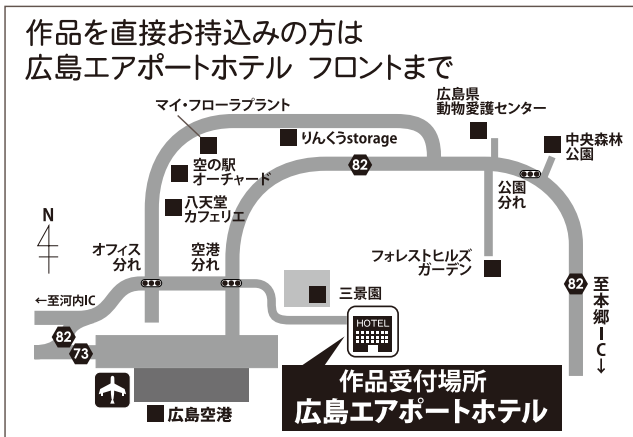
作品を直接お持込みの方は
広島エアポートホテル フロントまで

マイ・フローラプラント
りんくうstorage
広島県
動物愛護センター
中央森林
公園
82
空の駅
オーチャード
八天堂
カフェリエ
公園
分れ
N
オフィス
分れ
空港
分れ
フォレストヒルズ
ガーデン
←至河内IC
三景園
82
至本郷IC↓
HOTEL
82
73
作品受付場所
広島エアポートホテル
広島空港